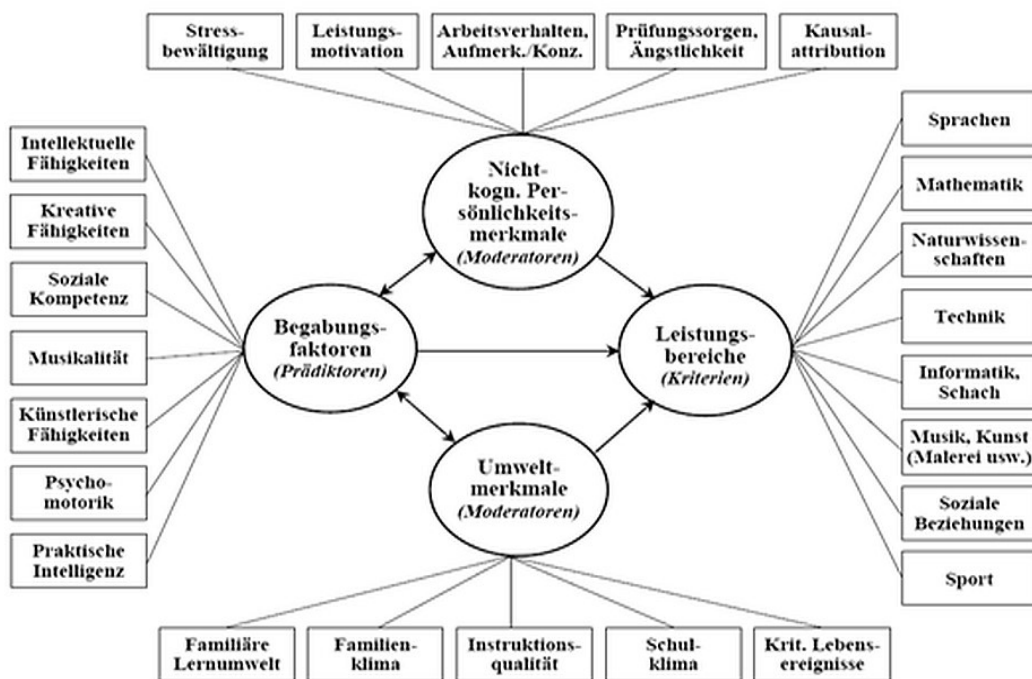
Stressbewältigung

Leistungsmotivation

Arbeitsverhalten, Aufmerk./Konz.

Prüfungssorgen, Ängstlichkeit

Kausalattribution

Intellektuelle Fähigkeiten

Kreative Fähigkeiten

Soziale Kompetenz

Musikalität

Künstlerische Fähigkeiten

Psychomotorik

Praktische Intelligenz

Nicht-kogn. Persönlichkeitsmerkmale (Moderatoren)

Begabungsfaktoren (Prädiktoren)

Leistungsbereiche (Kriterien)

Umweltmerkmale (Moderatoren)

Sprachen

Mathematik

Naturwissenschaften

Technik

Informatik, Schach

Musik, Kunst (Malerei usw.)

Soziale Beziehungen

Sport

Familiäre Lernumwelt

Familienklima

Instruktionsqualität

Schulklima

Krit. Lebensereignisse